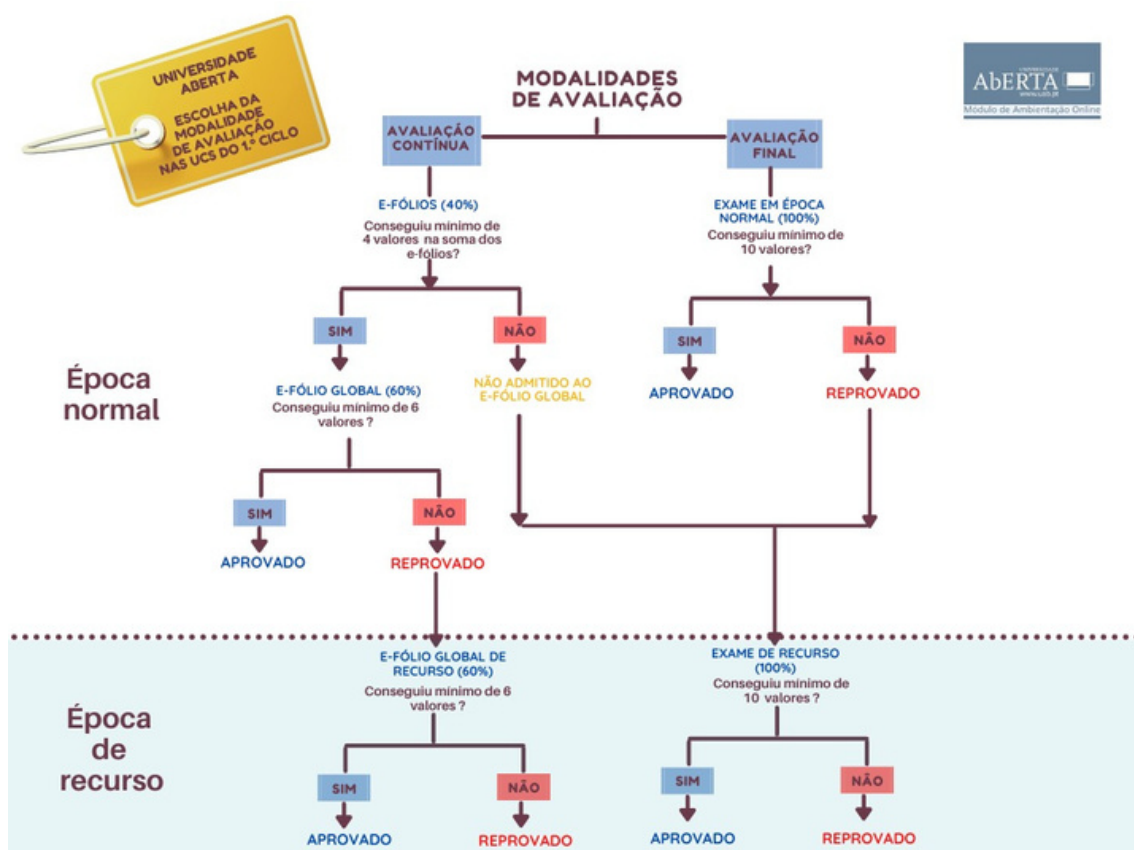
UNIVERSIDADE ABERTA

ESCOLHA DA MODALIDADE DE AVALIAÇÃO NAS UCS DO 1.º CICLO

MODALIDADES DE AVALIAÇÃO

UNIVERSIDADE AbERTA www.uab.pt
Módulo de Ambientação Online

AVALIAÇÃO CONTÍNUA

AVALIAÇÃO FINAL

E-FÓLIOS (40%)
Conseguiu mínimo de 4 valores na soma dos e-fólios?

EXAME EM ÉPOCA NORMAL (100%)
Conseguiu mínimo de 10 valores?

Época normal

SIM

NÃO

SIM

NÃO

E-FÓLIO GLOBAL (60%)
Conseguiu mínimo de 6 valores ?

NÃO ADMITIDO AO E-FÓLIO GLOBAL

APROVADO

REPROVADO

SIM

NÃO

APROVADO

REPROVADO

Época de recurso

E-FÓLIO GLOBAL DE RECURSO (60%)
Conseguiu mínimo de 6 valores ?

EXAME DE RECURSO (100%)
Conseguiu mínimo de 10 valores ?

SIM

NÃO

SIM

NÃO

APROVADO

REPROVADO

APROVADO

REPROVADO